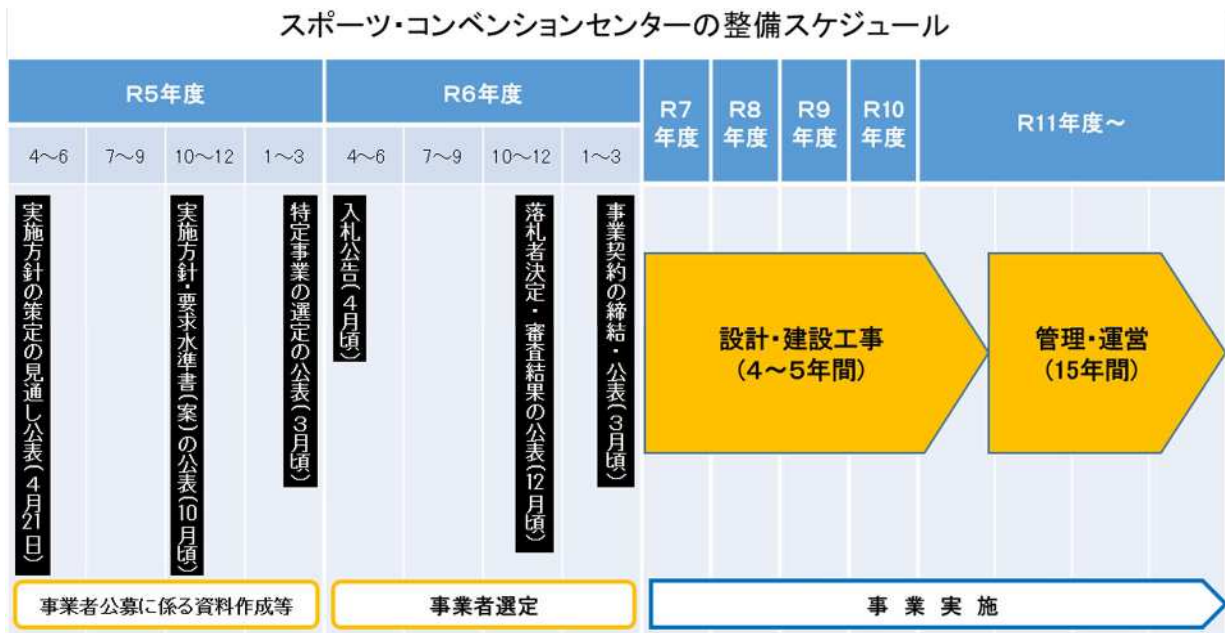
スポーツ・コンベンションセンターの整備スケジュール

| R5年度 | | | | R6年度 | | | | R7年度 | R8年度 | R9年度 | R10年度 | R11年度～ |
|---|---|---|---|---|---|---|---|---|---|---|---|---|
| 4～6 | 7～9 | 10～12 | 1～3 | 4～6 | 7～9 | 10～12 | 1～3 | | | | | |
| 実施方針の策定の見通し公表(4月21日) | | 実施方針・要求水準書(案)の公表(10月頃) | 特定事業の選定の公表(3月頃) | 入札公告(4月頃) | | 落札者決定・審査結果の公表(12月頃) | 事業契約の締結・公表(3月頃) | 設計・建設工事(4～5年間) | | | | 管理・運営(15年間) |

事業者公募に係る資料作成等

事業者選定

事 業 実 施